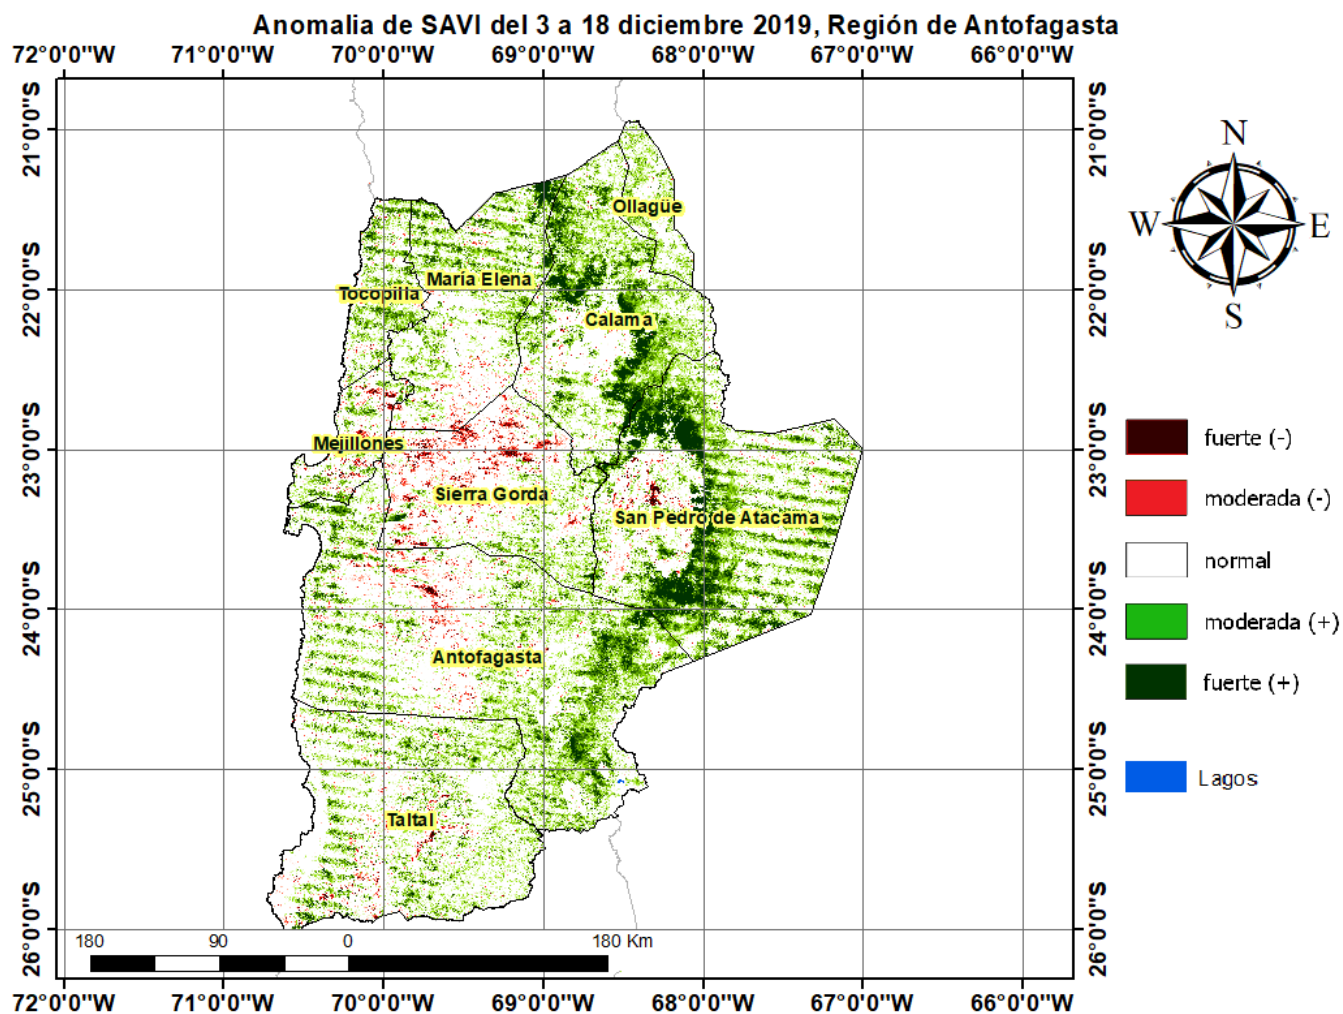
Anomalia de SAVI del 3 a 18 diciembre 2019, Región de Antofagasta

72°0'0"W 71°0'0"W 70°0'0"W 69°0'0"W 68°0'0"W 67°0'0"W 66°0'0"W

21°0'0"S
22°0'0"S
23°0'0"S
24°0'0"S
25°0'0"S
26°0'0"S

Ollagüe
María Elena
Tocopilla
Calama
Mejillones
Sierra Gorda
San Pedro de Atacama
Antofagasta
Taltal

N
W E
S

fuerte (-)
moderada (-)
normal
moderada (+)
fuerte (+)

Lagos

180 90 0 180 Km

72°0'0"W 71°0'0"W 70°0'0"W 69°0'0"W 68°0'0"W 67°0'0"W 66°0'0"W